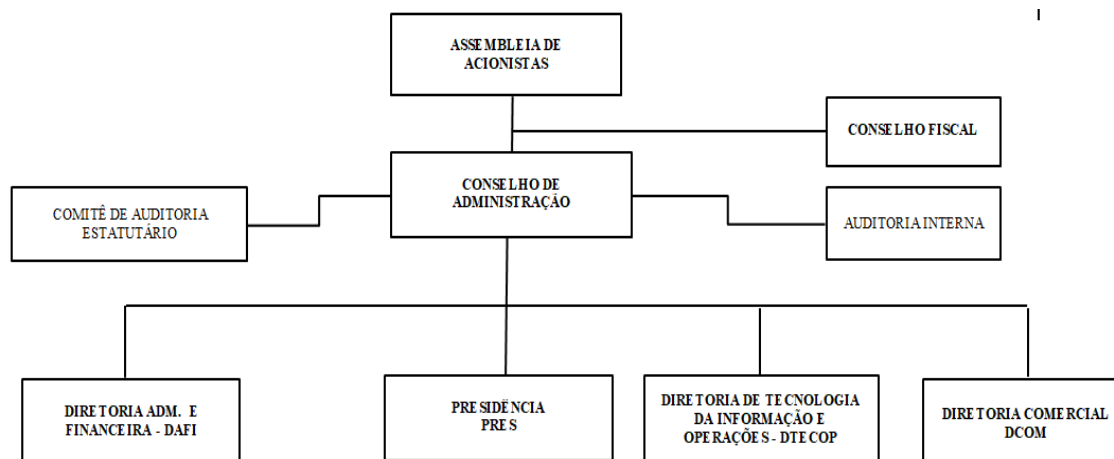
ASSEMBLEIA DE ACIONISTAS

CONSELHO FISCAL

COMITÊ DE AUDITORIA ESTATUTÁRIO

CONSELHO DE ADMINISTRAÇÃO

AUDITORIA INTERNA

DIRETORIA ADM. E FINANCEIRA - DAFI

PRESIDÊNCIA PRES

DIRETORIA DE TECNOLOGIA DA INFORMAÇÃO E OPERAÇÕES - DTECOP

DIRETORIA COMERCIAL DCOM